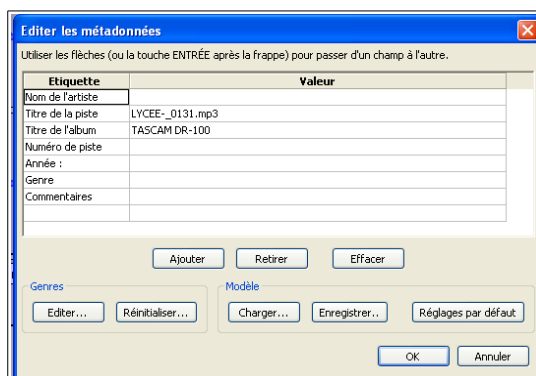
Editer les métadonnées

Utiliser les flèches (ou la touche ENTRÉE après la frappe) pour passer d'un champ à l'autre.

| Etiquette | Valeur |
|---|---|
| Nom de l'artiste | |
| Titre de la piste | LYCEE-_0131.mp3 |
| Titre de l'album | TASCAM DR-100 |
| Numéro de piste | |
| Année : | |
| Genre | |
| Commentaires | |

Ajouter Retirer Effacer

Genres
Editer... Réinitialiser...

Modèle
Charger... Enregistrer.. Réglages par défaut

OK Annuler